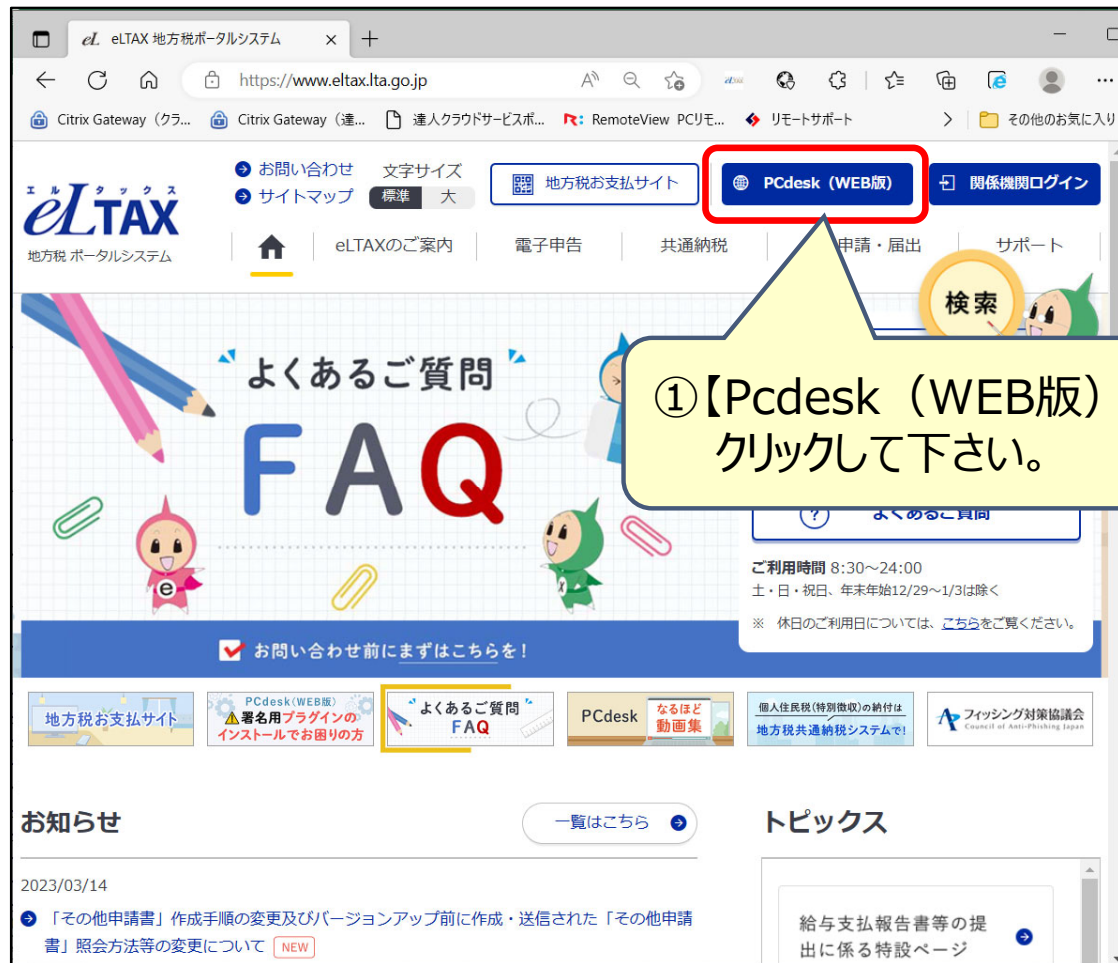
eL eLTAX 地方税ポータルシステム ×

https://www.eltax.lta.go.jp

Citrix Gateway（クラ... Citrix Gateway（達... 達人クラウドサービスポ... RemoteView PCリモ... リモートサポート

その他のお気に入り

エルタックス
eLTAX
地方税 ポータルシステム

お問い合わせ
サイトマップ
文字サイズ
標準 大

地方税お支払サイト

PCdesk（WEB版）

関係機関ログイン

eLTAXのご案内
電子申告
共通納税
申請・届出
サポート

検索

よくあるご質問
FAQ

①【Pcdesk（WEB版）
クリックして下さい。

よくあるご質問

ご利用時間 8:30～24:00
土・日・祝日、年末年始12/29～1/3は除く
※ 休日のご利用日については、こちらをご覧ください。

お問い合わせ前にまずはこちらを！

地方税お支払サイト

PCdesk（WEB版）
署名用プラグインのインストールでお困りの方

よくあるご質問
FAQ

PCdesk なるほど動画集

個人住民税（特別徴収）の納付は
地方税共通納税システムで！

フィッシング対策協議会
Council of Anti-Phishing Japan

お知らせ

一覧はこちら

トピックス

2023/03/14

「その他申請書」作成手順の変更及びバージョンアップ前に作成・送信された「その他申請書」照会方法等の変更について NEW

給与支払報告書等の提出に係る特設ページ